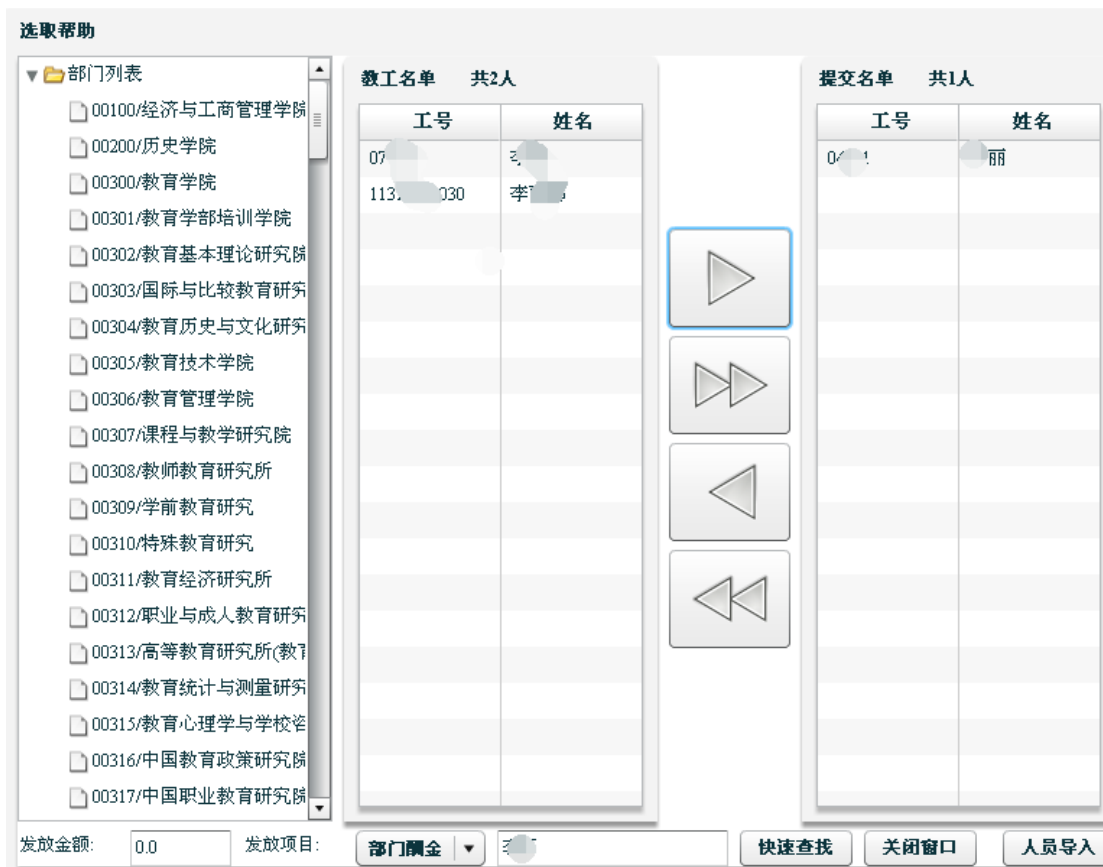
选取帮助

部门列表
00100/经济与工商管理学院
00200/历史学院
00300/教育学院
00301/教育学部培训学院
00302/教育基本理论研究院
00303/国际与比较教育研究
00304/教育历史与文化研究
00305/教育技术学院
00306/教育管理学院
00307/课程与教学研究院
00308/教师教育研究所
00309/学前教育研究
00310/特殊教育研究
00311/教育经济研究所
00312/职业与成人教育研究
00313/高等教育研究所(教育
00314/教育统计与测量研究
00315/教育心理学与学校咨
00316/中国教育政策研究院
00317/中国职业教育研究院

教工名单 共2人

| 工号 | 姓名 |
|---|---|
| 07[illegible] | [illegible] |
| 113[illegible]030 | 李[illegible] |

提交名单 共1人

| 工号 | 姓名 |
|---|---|
| 04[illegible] | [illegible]丽 |

发放金额: 0.0 发放项目: 部门酬金 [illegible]

快速查找 关闭窗口 人员导入